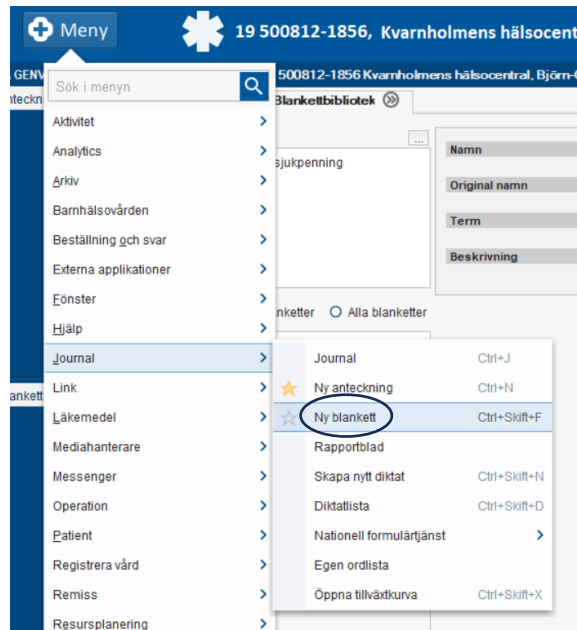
Meny

19 500812-1856, Kvarnholmens hälsocent

GENV 500812-1856 Kvarnholmens hälsocentral, Björn-

anteckn Blankettbibliotek

Sök i menyn

Aktivitet
Analytics
Arkiv
Barnhälsovården
Beställning och svar
Externa applikationer
Fönster
Hjälp
Journal
Link
Läkemedel
Mediahanterare
Messenger
Operation
Patient
Registrera vård
Remiss
Resursplanering

sjukpenning

Namn
Original namn
Term
Beskrivning

nketter Alla blanketter

lankett

| | | |
|---|---|---|
| | Journal | Ctrl+J |
| | Ny anteckning | Ctrl+N |
| | Ny blankett | Ctrl+Skift+F |
| | Rapportblad | |
| | Skapa nytt diktat | Ctrl+Skift+N |
| | Diktatlista | Ctrl+Skift+D |
| | Nationell formulärtjänst | |
| | Egen ordlista | |
| | Öppna tillväxtkurva | Ctrl+Skift+X |